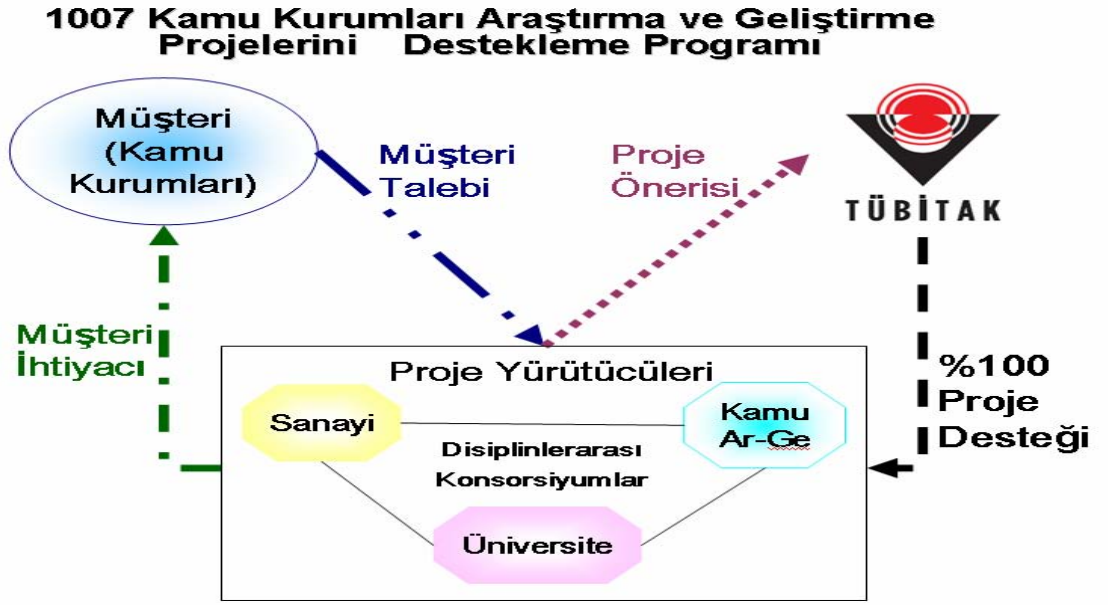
1007 Kamu Kurumları Araştırma ve Geliştirme Projelerini Destekleme Programı

Müşteri (Kamu Kurumları)

Müşteri Talebi

Proje Önerisi

TÜBİTAK

Müşteri İhtiyacı

Proje Yürütücüleri

Sanayi

Kamu Ar-Ge

Disiplinlerarası Konsorsiyumlar

Üniversite

%100 Proje Desteği